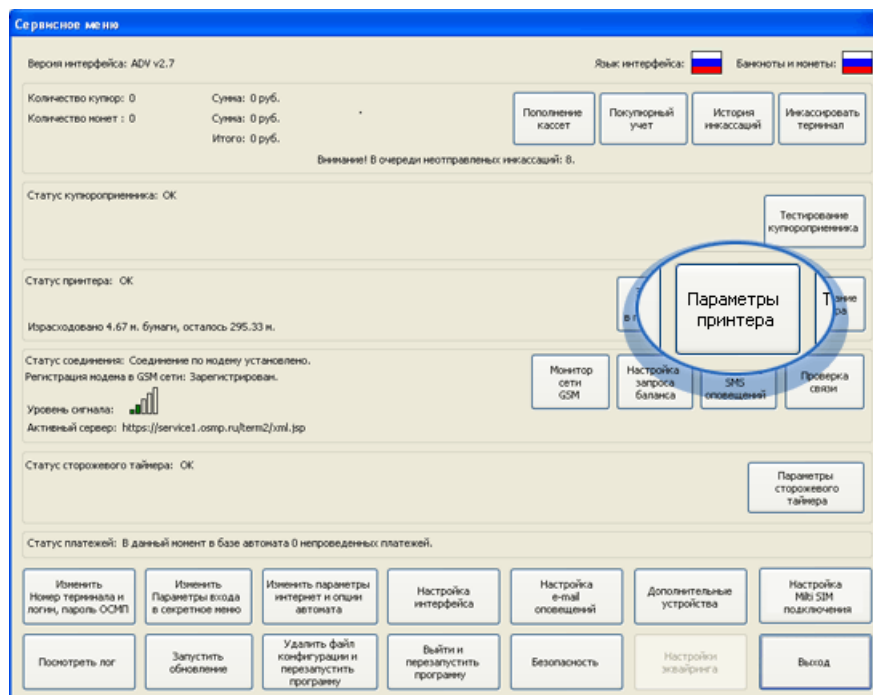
Сервисное меню

Версия интерфейса: ADV v2.7

Язык интерфейса:

Банкноты и монеты:

Количество купюр: 0

Количество монет : 0

Сумма: 0 руб.

Сумма: 0 руб.

Итого: 0 руб.

Пополнение кассет

Покупюрный учет

История инкассаций

Инкассировать терминал

Внимание! В очереди неотправленных инкассаций: 8.

Статус купюроприемника: OK

Тестирование купюроприемника

Статус принтера: OK

Израсходовано 4.67 м. бумаги, осталось 295.33 м.

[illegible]

Параметры принтера

Т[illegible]ние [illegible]ра

Статус соединения: Соединение по модему установлено.

Регистрация модема в GSM сети: Зарегистрирован.

Уровень сигнала:

Активный сервер: https://service1.osmp.ru/term2/xml.jsp

Монитор сети GSM

Настройка запроса баланса

SMS оповещений

Проверка связи

Статус сторожевого таймера: OK

Параметры сторожевого таймера

Статус платежей: В данный момент в базе автомата 0 непроведенных платежей.

Изменить Номер терминала и логин, пароль ОСМП

Изменить Параметры входа в секретное меню

Изменить параметры интернет и опции автомата

Настройка интерфейса

Настройка e-mail оповещений

Дополнительные устройства

Настройка Multi SIM подключения

Посмотреть лог

Запустить обновление

Удалить файл конфигурации и перезапустить программу

Выйти и перезапустить программу

Безопасность

Настройки эквайринга

Выход